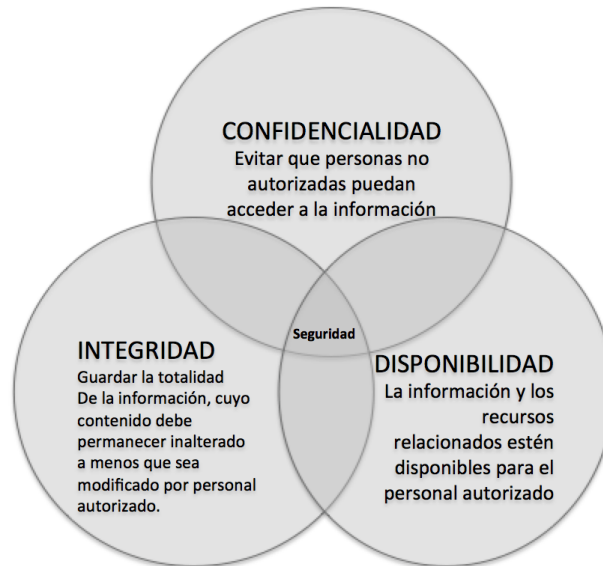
CONFIDENCIALIDAD
Evitar que personas no autorizadas puedan acceder a la información

Seguridad

INTEGRIDAD
Guardar la totalidad
De la información, cuyo contenido debe permanecer inalterado a menos que sea modificado por personal autorizado.

DISPONIBILIDAD
La información y los recursos relacionados estén disponibles para el personal autorizado